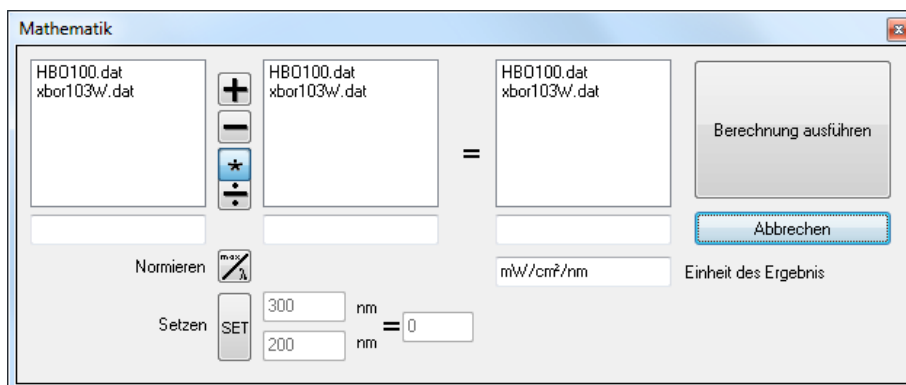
Mathematik

HBO100.dat
xbor103W.dat

+
−
*
÷

HBO100.dat
xbor103W.dat

=

HBO100.dat
xbor103W.dat

Berechnung ausführen

Abbrechen

Normieren

max
λ

mW/cm²/nm

Einheit des Ergebnis

Setzen

SET

300

nm

200

nm

=

0